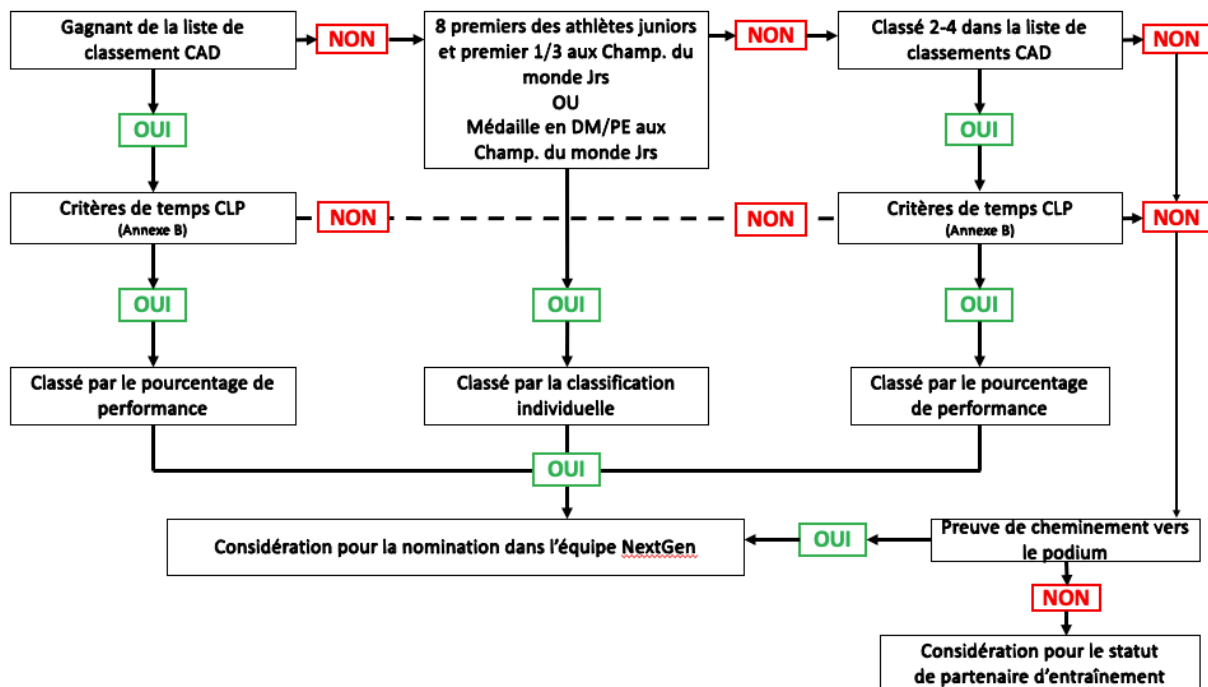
Gagnant de la liste de classement CAD

NON

8 premiers des athlètes juniors et premier 1/3 aux Champ. du monde Jrs
OU
Médaille en DM/PE aux Champ. du monde Jrs

NON

Classé 2-4 dans la liste de classements CAD

NON

OUI

OUI

Critères de temps CLP
(Annexe B)

NON

NON

Critères de temps CLP
(Annexe B)

NON

OUI

OUI

OUI

Classé par le pourcentage de performance

Classé par la classification individuelle

Classé par le pourcentage de performance

OUI

Considération pour la nomination dans l'équipe NextGen

OUI

Preuve de cheminement vers le podium

NON

Considération pour le statut de partenaire d'entraînement